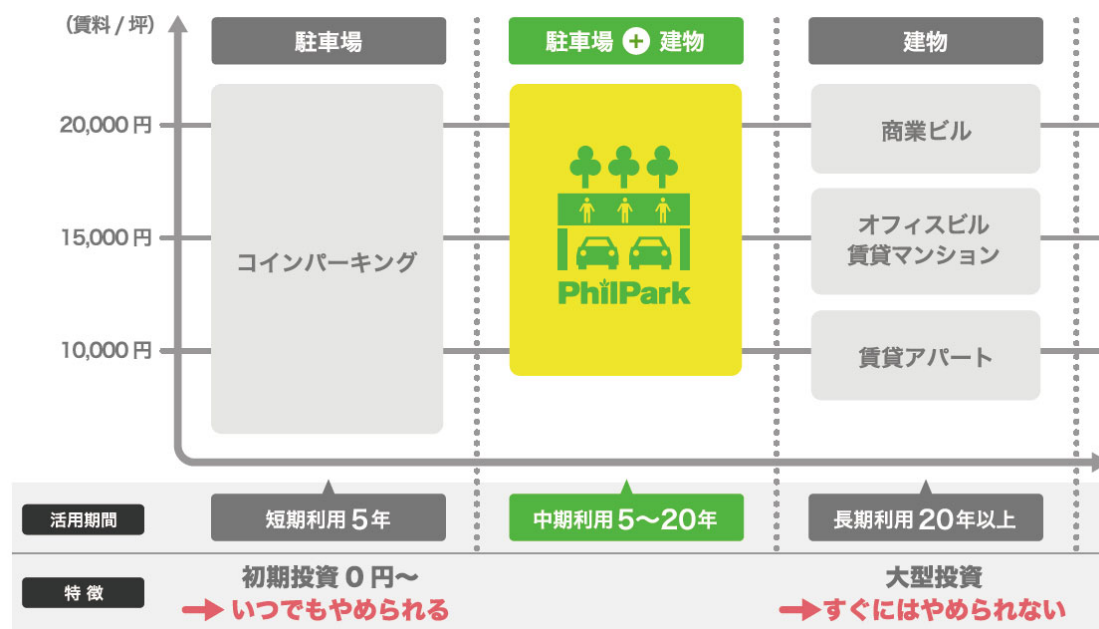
(賃料 / 坪)

駐車場

駐車場 + 建物

建物

20,000 円

15,000 円

10,000 円

コインパーキング

PhilPark

商業ビル

オフィスビル
賃貸マンション

賃貸アパート

活用期間

短期利用 5年

中期利用 5〜20年

長期利用 20年以上

特 徴

初期投資 0 円〜
→ いつでもやめられる

大型投資
→ すぐにはやめられない